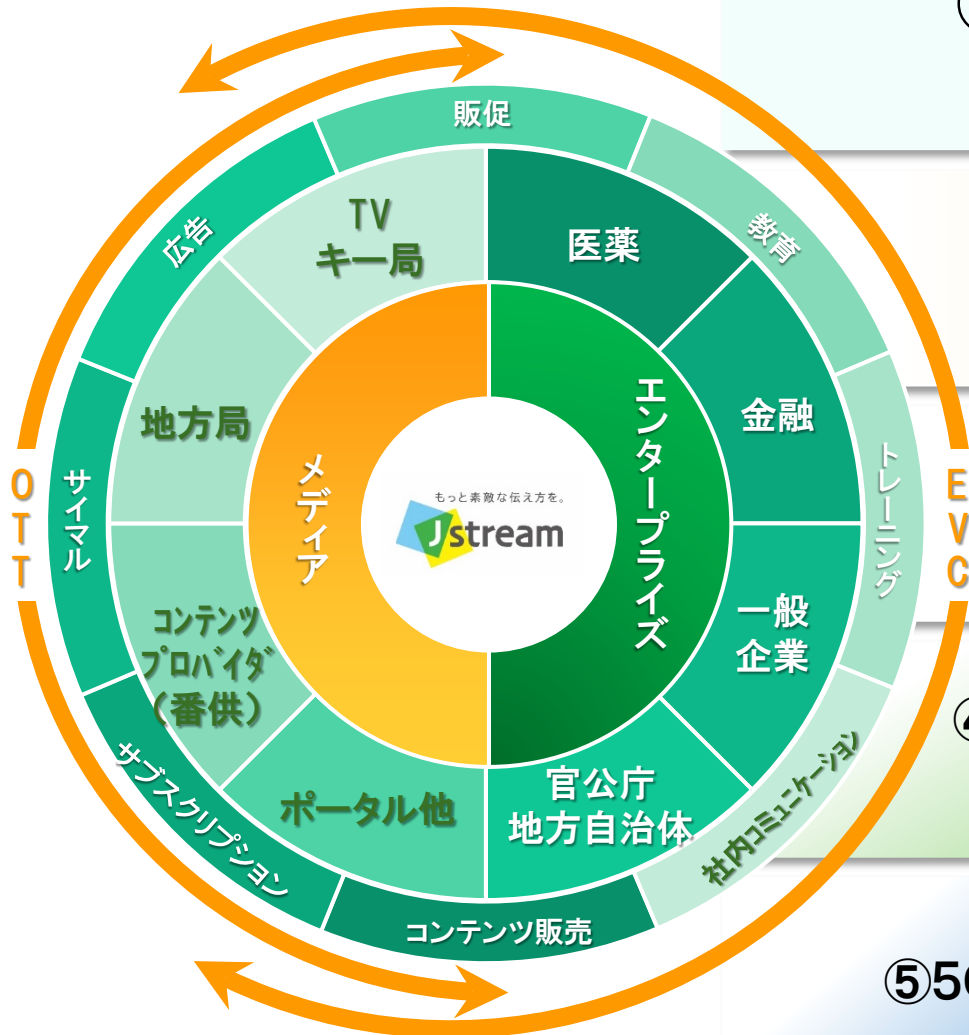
販促

広告

教育

TV
キー局

医薬

地方局

金融

メディア

エンタープライズ

もっと素敵な伝え方を。
Jstream

OTT

EVC

サイマル

トレーニング

コンテンツ
プロバイダ
（番供）

一般
企業

サブスクリプション

社内コミュニケーション

ポータル他

官公庁
地方自治体

コンテンツ販売

⑤5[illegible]